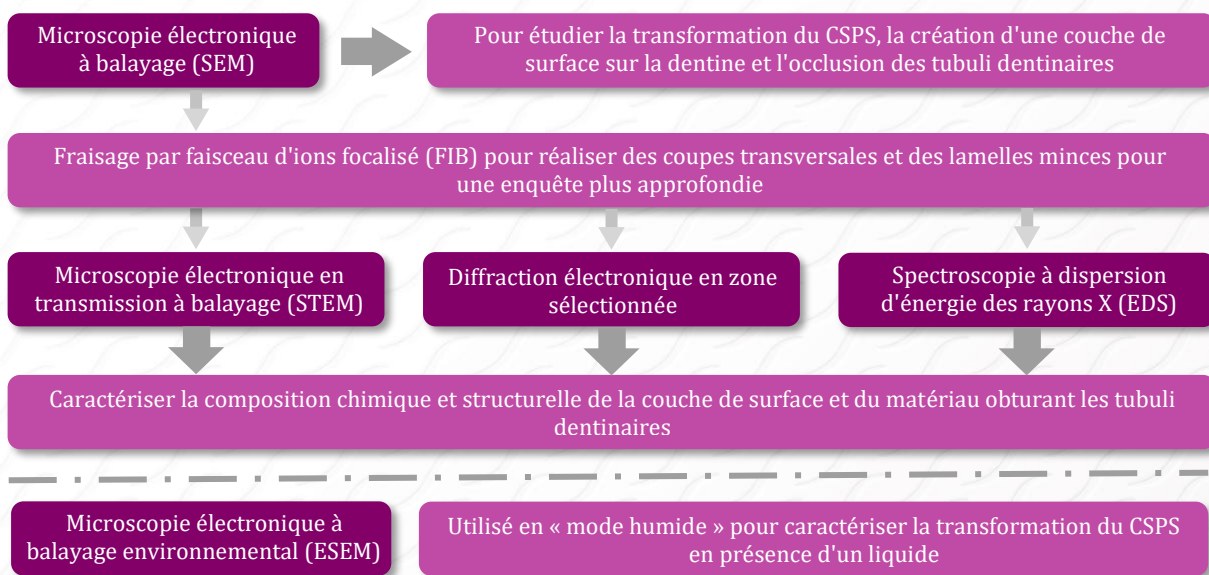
Microscopie électronique à balayage (SEM)

Pour étudier la transformation du CSPS, la création d'une couche de surface sur la dentine et l'occlusion des tubuli dentinaires

Fraisage par faisceau d'ions focalisé (FIB) pour réaliser des coupes transversales et des lamelles minces pour une enquête plus approfondie

Microscopie électronique en transmission à balayage (STEM)

Diffraction électronique en zone sélectionnée

Spectroscopie à dispersion d'énergie des rayons X (EDS)

Caractériser la composition chimique et structurelle de la couche de surface et du matériau obturant les tubuli dentinaires

Microscopie électronique à balayage environnemental (ESEM)

Utilisé en « mode humide » pour caractériser la transformation du CSPS en présence d'un liquide